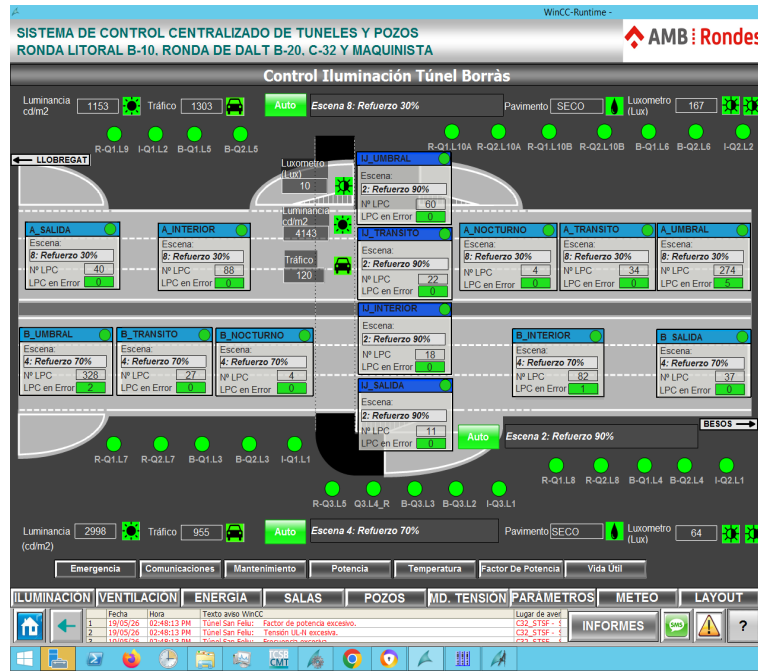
WinCC-Runtime -

SISTEMA DE CONTROL CENTRALIZADO DE TUNELES Y POZOS
RONDA LITORAL B-10, RONDA DE DALT B-20, C-32 Y MAQUINISTA

AMB | Rondes

Control Iluminación Túnel Borràs

Luminancia cd/m2 1153 Tráfico 1303 Auto Escena 8: Refuerzo 30% Pavimento SECO Luxometro (Lux) 167

R-Q1.L9 I-Q1.L2 B-Q1.L5 B-Q2.L5 I-Q1.L10A R-Q2.L10A R-Q1.L10B R-Q2.L10B B-Q1.L6 B-Q2.L6 I-Q2.L2

LLOBREGAT

Luxometro (Lux) 10
Luminancia cd/m2 4143
Tráfico 120

IJ_UMBRAL
Escena:
2: Refuerzo 90%
Nº LPC 60
LPC en Error 0

A_SALIDA
Escena:
8: Refuerzo 30%
Nº LPC 40
LPC en Error 0

A_INTERIOR
Escena:
8: Refuerzo 30%
Nº LPC 88
LPC en Error 0

IJ_TRANSITO
Escena:
2: Refuerzo 90%
Nº LPC 22
LPC en Error 0

A_NOCTURNO
Escena:
8: Refuerzo 30%
Nº LPC 4
LPC en Error 0

A_TRANSITO
Escena:
8: Refuerzo 30%
Nº LPC 34
LPC en Error 0

A_UMBRAL
Escena:
8: Refuerzo 30%
Nº LPC 274
LPC en Error 5

IJ_INTERIOR
Escena:
2: Refuerzo 90%
Nº LPC 18
LPC en Error 0

B_UMBRAL
Escena:
4: Refuerzo 70%
Nº LPC 328
LPC en Error 2

B_TRANSITO
Escena:
4: Refuerzo 70%
Nº LPC 27
LPC en Error 0

B_NOCTURNO
Escena:
4: Refuerzo 70%
Nº LPC 4
LPC en Error 0

B_INTERIOR
Escena:
4: Refuerzo 70%
Nº LPC 82
LPC en Error 1

B_SALIDA
Escena:
4: Refuerzo 70%
Nº LPC 37
LPC en Error 0

IJ_SALIDA
Escena:
2: Refuerzo 90%
Nº LPC 11
LPC en Error 0

Auto Escena 2: Refuerzo 90%

BESOS

R-Q1.L7 R-Q2.L7 B-Q1.L3 B-Q2.L3 I-Q1.L1
R-Q1.L8 R-Q2.L8 B-Q1.L4 B-Q2.L4 I-Q2.L1
R-Q3.L5 Q3.L4_R B-Q3.L3 B-Q3.L2 I-Q3.L1

Luminancia (cd/m2) 2998 Tráfico 955 Auto Escena 4: Refuerzo 70% Pavimento SECO Luxometro (Lux) 64

Emergencia Comunicaciones Mantenimiento Potencia Temperatura Factor De Potencia Vida Util

ILUMINACIÓN VENTILACIÓN ENERGIA SALAS POZOS MD. TENSIÓN PARÁMETROS METEO LAYOUT

| | Fecha | Hora | Texto aviso WinCC | | Lugar de aver |
|---|---|---|---|---|---|
| 1 | 19/05/26 | 02:48:13 PM | Túnel San Felu: | Factor de potencia excesivo. | C32_STSF - |
| 2 | 19/05/26 | 02:48:13 PM | Túnel San Felu: | Tensión UL-N excesiva. | C32_STSF - |

INFORMES SMS ?